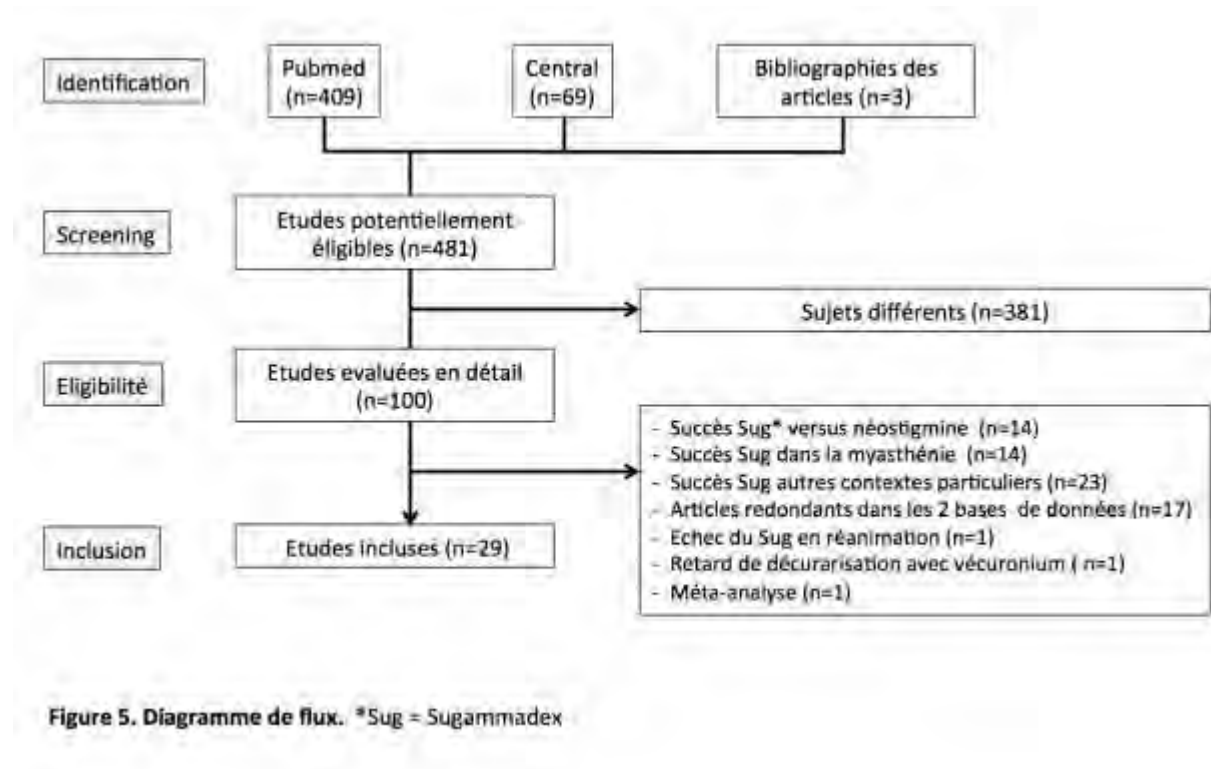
Identification

Pubmed (n=409)

Central (n=69)

Bibliographies des articles (n=3)

Screening

Etudes potentiellement éligibles (n=481)

Sujets différents (n=381)

Eligibilité

Etudes evaluées en détail (n=100)

- Succès Sug* versus néostigmine (n=14)
- Succès Sug dans la myasthénie (n=14)
- Succès Sug autres contextes particuliers (n=23)
- Articles redondants dans les 2 bases de données (n=17)
- Echec du Sug en réanimation (n=1)
- Retard de décurarisation avec vécuronium ( n=1)
- Méta-analyse (n=1)

Inclusion

Etudes incluses (n=29)

Figure 5. Diagramme de flux. *Sug = Sugammadex